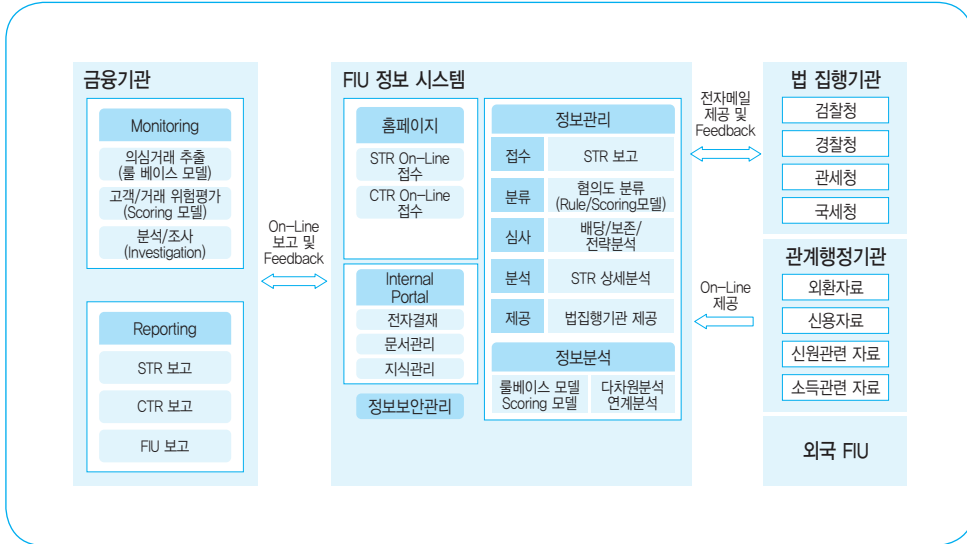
금융기관

Monitoring

의심거래 추출 (룰 베이스 모델)

고객/거래 위험평가 (Scoring 모델)

분석/조사 (Investigation)

Reporting

STR 보고

CTR 보고

FIU 보고

On-Line 보고 및 Feedback

FIU 정보 시스템

홈페이지

STR On-Line 접수

CTR On-Line 접수

Internal Portal

전자결재

문서관리

지식관리

정보보안관리

정보관리

| 접수 | STR 보고 |
|---|---|
| 분류 | 혐의도 분류 (Rule/Scoring모델) |
| 심사 | 배당/보존/ 전략분석 |
| 분석 | STR 상세분석 |
| 제공 | 법집행기관 제공 |

정보분석

룰베이스 모델 Scoring 모델

다차원분석 연계분석

전자메일 제공 및 Feedback

On-Line 제공

법 집행기관

검찰청

경찰청

관세청

국세청

관계행정기관

외환자료

신용자료

신원관련 자료

소득관련 자료

외국 FIU